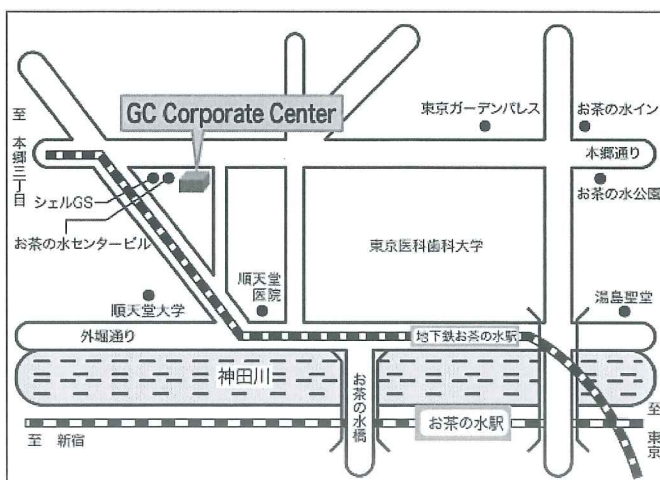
GC Corporate Center

至 本郷三丁目

シェルGS

お茶の水センタービル

順天堂大学

順天堂医院

東京ガーデンパレス

お茶の水イン

本郷通り

お茶の水公園

東京医科歯科大学

湯島聖堂

外堀通り

地下鉄お茶の水駅

神田川

お茶の水橋

お茶の水駅

至 新宿

至 東京